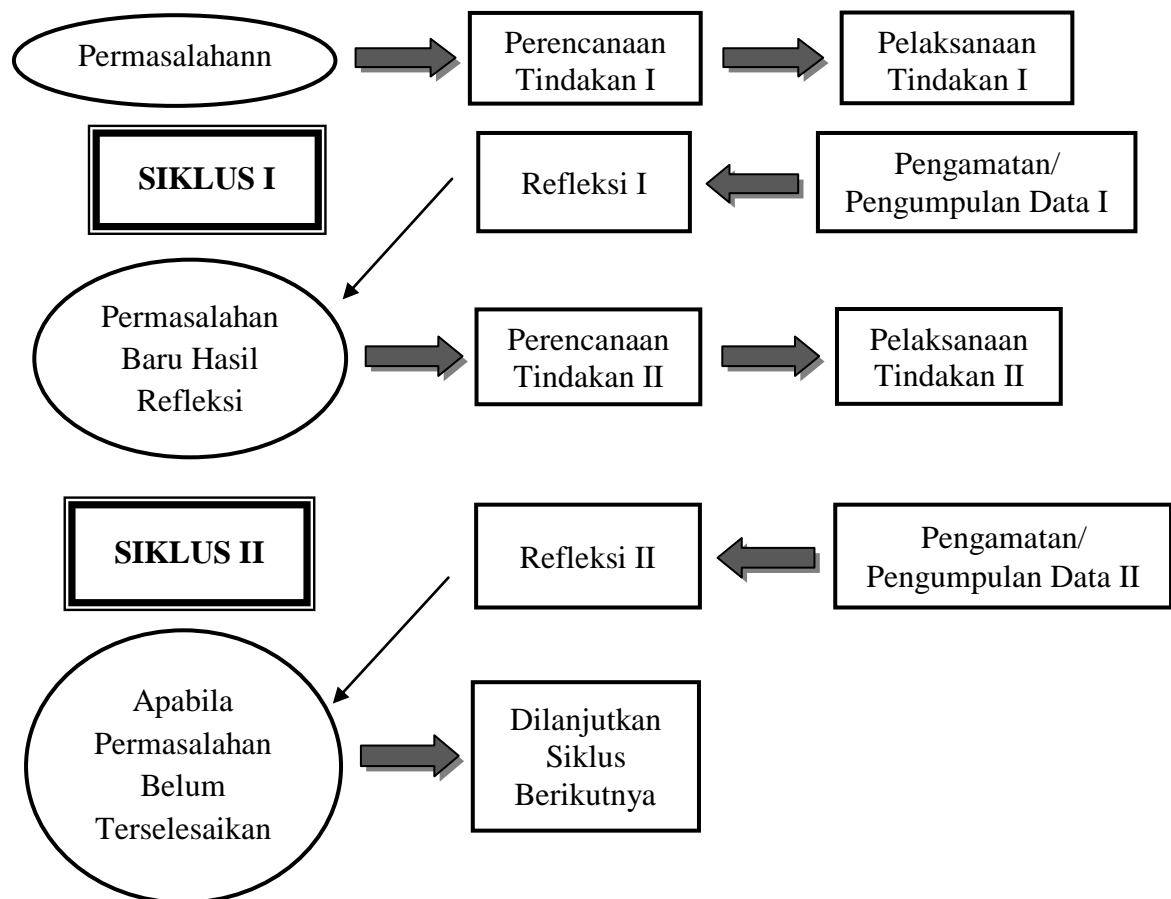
Permasalahann

Perencanaan Tindakan I

Pelaksanaan Tindakan I

SIKLUS I

Refleksi I

Pengamatan/ Pengumpulan Data I

Permasalahan Baru Hasil Refleksi

Perencanaan Tindakan II

Pelaksanaan Tindakan II

SIKLUS II

Refleksi II

Pengamatan/ Pengumpulan Data II

Apabila Permasalahan Belum Terselesaikan

Dilanjutkan Siklus Berikutnya